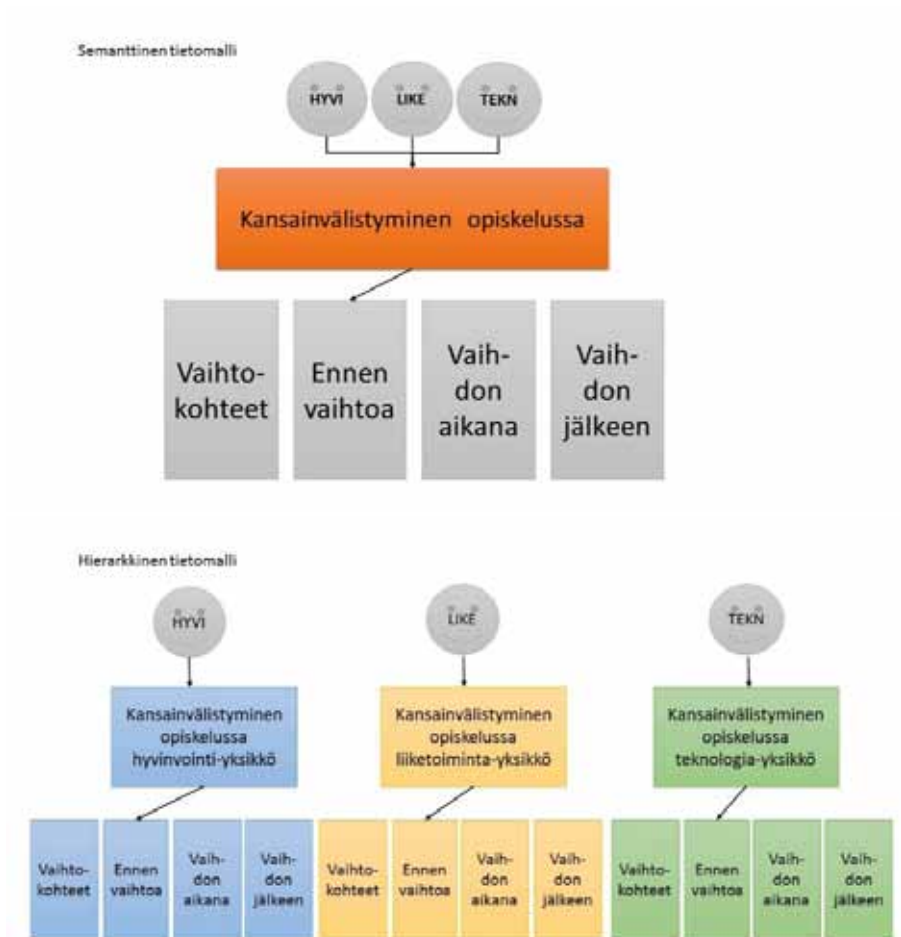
Semanttinen tietomalli

HYVI
LIKE
TEKN

Kansainvälistyminen opiskelussa

Vaihto-kohteet
Ennen vaihtoa
Vaih-don aikana
Vaih-don jälkeen

Hierarkkinen tietomalli

HYVI
LIKE
TEKN

Kansainvälistyminen opiskelussa hyvinvointi-yksikkö

Kansainvälistyminen opiskelussa liiketoiminta-yksikkö

Kansainvälistyminen opiskelussa teknologia-yksikkö

Vaihto-kohteet
Ennen vaihtoa
Vaih-don aikana
Vaih-don jälkeen
Vaihto-kohteet
Ennen vaihtoa
Vaih-don aikana
Vaih-don jälkeen
Vaihto-kohteet
Ennen vaihtoa
Vaih-don aikana
Vaih-don jälkeen